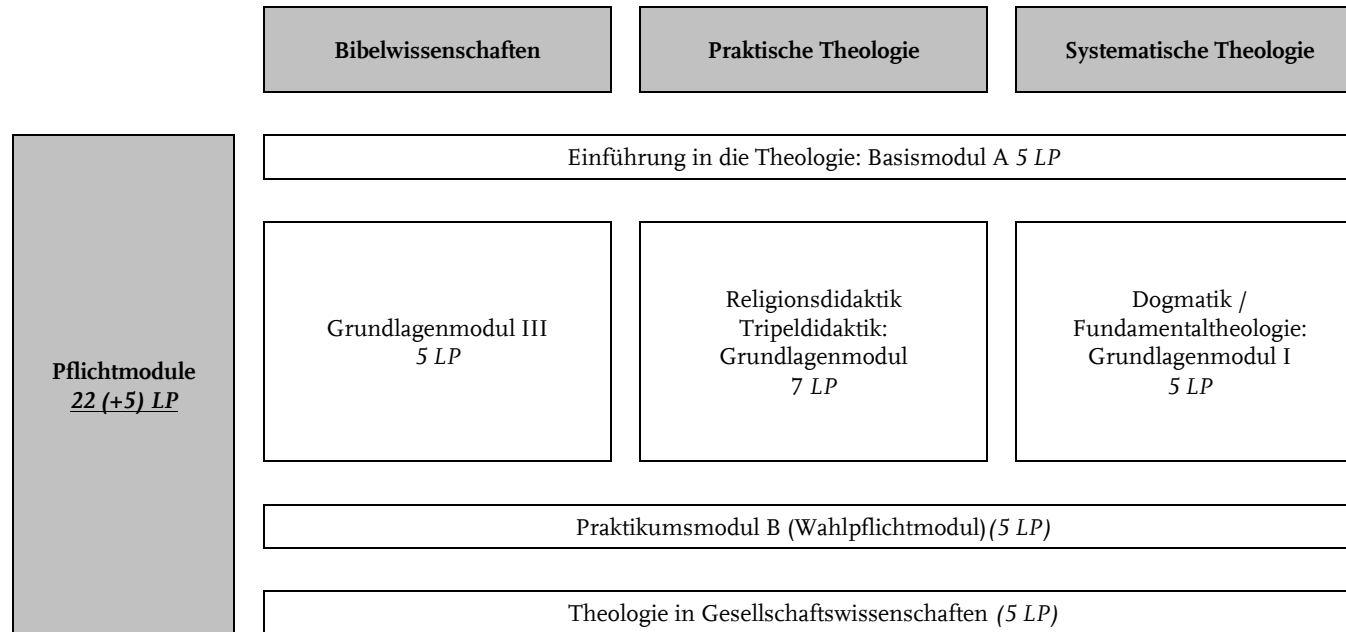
Bibelwissenschaften

Praktische Theologie

Systematische Theologie

Pflichtmodule
22 (+5) LP

Einführung in die Theologie: Basismodul A 5 LP

Grundlagenmodul III
5 LP

Religionsdidaktik
Tripeldidaktik:
Grundlagenmodul
7 LP

Dogmatik /
Fundamentaltheologie:
Grundlagenmodul I
5 LP

Praktikumsmodul B (Wahlpflichtmodul) (5 LP)

Theologie in Gesellschaftswissenschaften (5 LP)